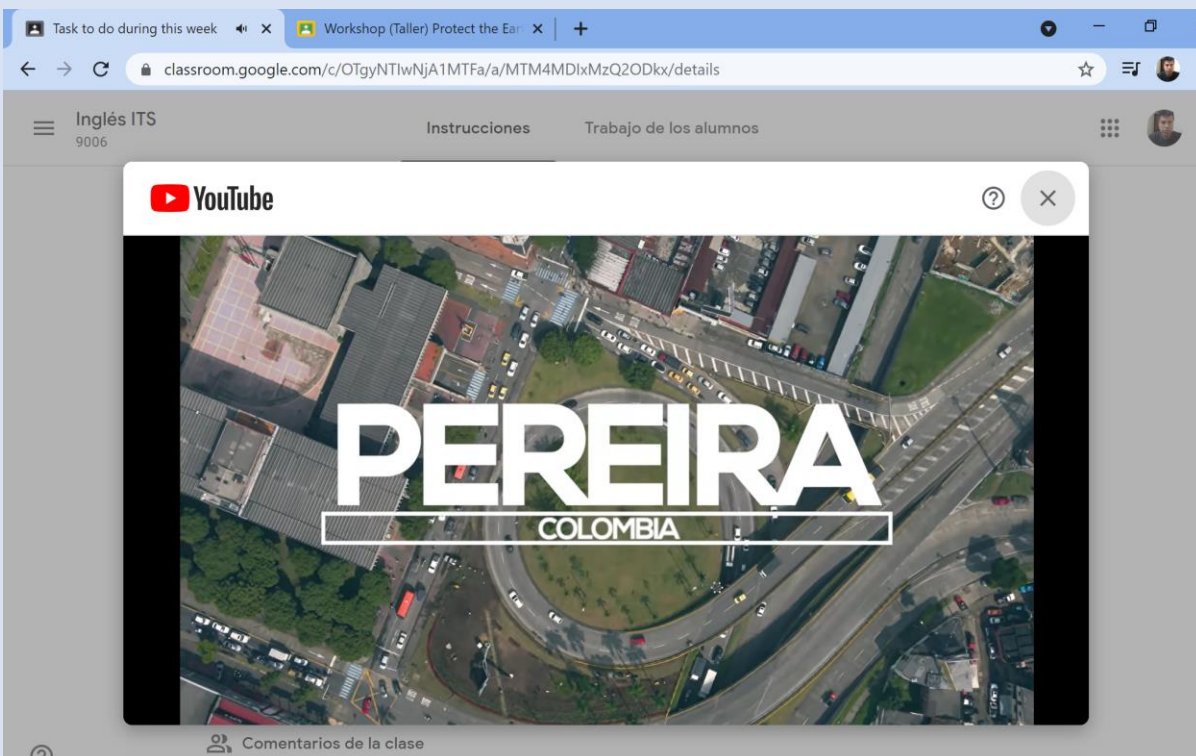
Task to do during this week
Workshop (Taller) Protect the Ear
classroom.google.com/c/OTgyNTIwNjA1MTFa/a/MTM4MDIxMzQ2ODkx/details

Inglés ITS
9006
Instrucciones
Trabajo de los alumnos

YouTube

PEREIRA
COLOMBIA

Comentarios de la clase